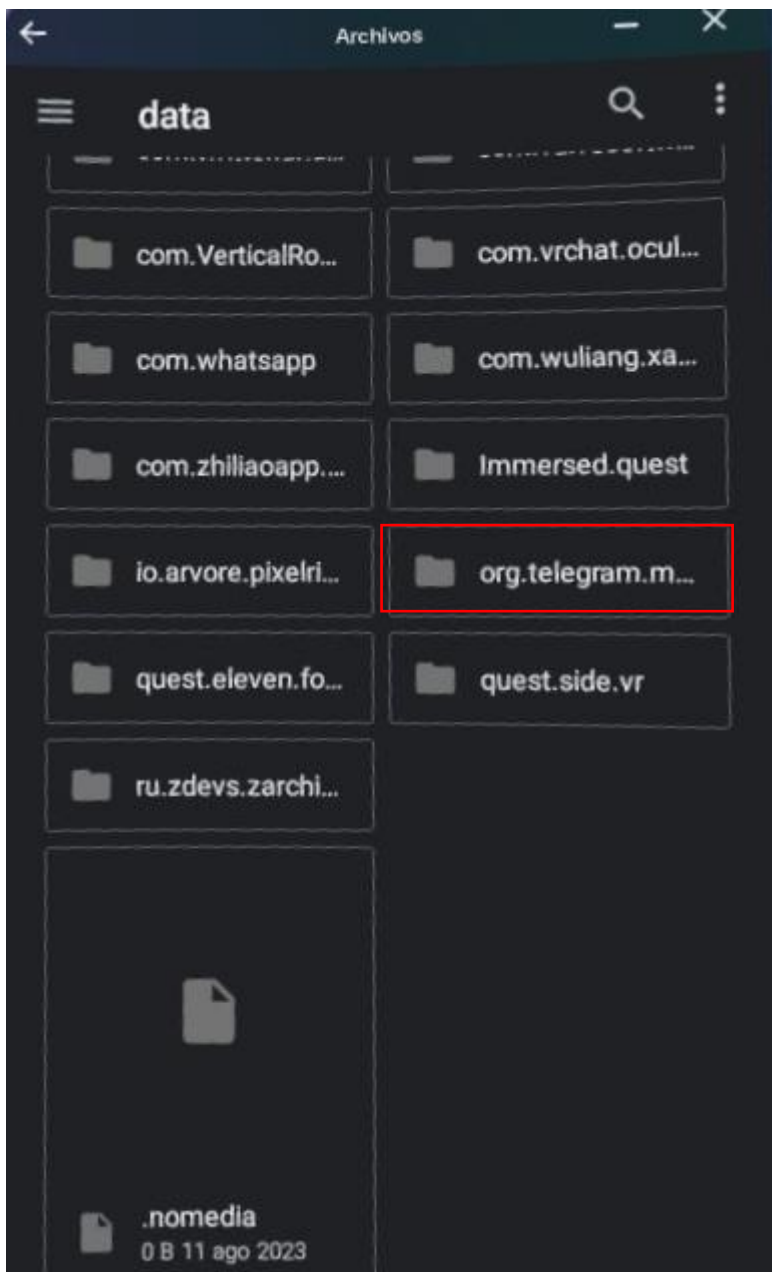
Archivos

data

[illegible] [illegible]

com.VerticalRo...

com.vrchat.ocul...

com.whatsapp

com.wuliang.xa...

com.zhiliaoapp....

Immersed.quest

io.arvore.pixelri...

org.telegram.m...

quest.eleven.fo...

quest.side.vr

ru.zdevs.zarchi...

.nomedia
0 B 11 ago 2023